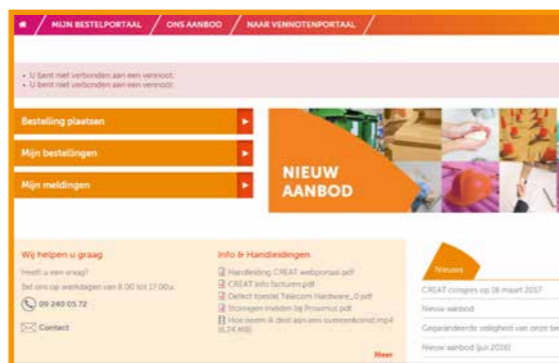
MIJN BESTELPORTAAL / ONS AANBOD / NAAR VENNOTENPORTAAL

- U bent niet verbonden aan een vennoot.
- U bent niet verbonden aan een vennoot.

Bestelling plaatsen

Mijn bestellingen

Mijn meldingen

NIEUW AANBOD

Wij helpen u graag

Heeft u een vraag?

Bel ons op werkdagen van 8.00 tot 17.00u.

09 240 05 72

Contact

Info & Handleidingen

Handleiding CREAT webportaal.pdf

CREAT info facturen.pdf

Defect toestel Telecom Hardware_0.pdf

Storingen melden bij Proximus.pdf

Hoe neem ik deel aan een overeenkomst.mp4 (6,24 MB)

Meer

Nieuws

CREAT congres op 16 maart 2017

Nieuw aanbod

Gegarandeerde veiligheid van onze be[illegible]

Nieuw aanbod (juli 2016)